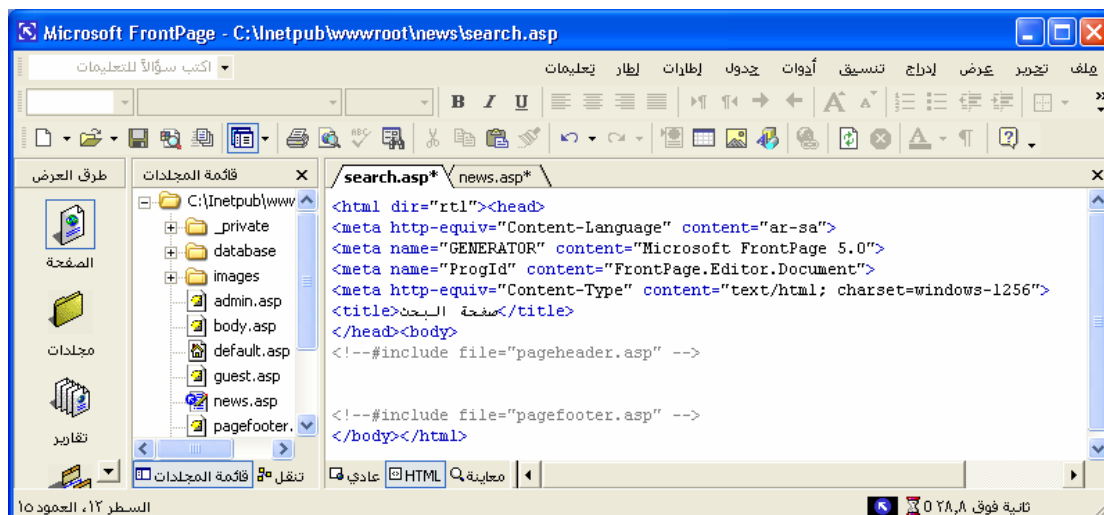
Microsoft FrontPage - C:\Inetpub\wwwroot\news\search.asp

اكتب سؤالاً للتعليمات

ملف تحرير عرض إدراج تنسيق أدوات جدول إطارات إطار تعليمات

B I U

طرق العرض

الصفحة

مجلدات

تقارير

قائمة المجلدات

C:\Inetpub\www
_private
database
images
admin.asp
body.asp
default.asp
guest.asp
news.asp
pagefooter.

search.asp* news.asp*

<html dir="rtl"><head>
<meta http-equiv="Content-Language" content="ar-sa">
<meta name="GENERATOR" content="Microsoft FrontPage 5.0">
<meta name="ProgId" content="FrontPage.Editor.Document">
<meta http-equiv="Content-Type" content="text/html; charset=windows-1256">
<title>صفحة البحث</title>
</head><body>
<!--#include file="pageheader.asp" -->

<!--#include file="pagefooter.asp" -->
</body></html>

تنقل قائمة المجلدات عادي HTML معاينة

السطر ١٢، العمود ١٥

ثانية فوق ٠ ٢٨,٨